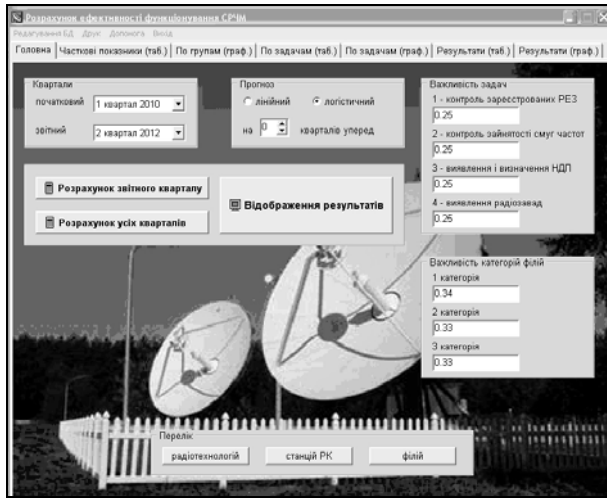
Розрахунок ефективності функціонування СРЧМ

Редагування БД Друк Допомога Вихід

Головна | Часткові показники (таб.) | По групам (граф.) | По задачам (таб.) | По задачам (граф.) | Результати (таб.) | Результати (граф.)

Квартали
початковий 1 квартал 2010
звітний 2 квартал 2012

Прогноз
лінійний
логістичний
на 0 кварталів уперед

Важливість задач
1 - контроль зареєстрованих РЕЗ
0.25
2 - контроль зайнятості смуг частот
0.25
3 - виявлення і визначення НДП
0.25
4 - виявлення радіозавад
0.25

Розрахунок звітного кварталу

Розрахунок усіх кварталів

Відображення результатів

Важливість категорій філій
1 категорія
0.34
2 категорія
0.33
3 категорія
0.33

Перелік
радіотехнологій
станцій РК
філій